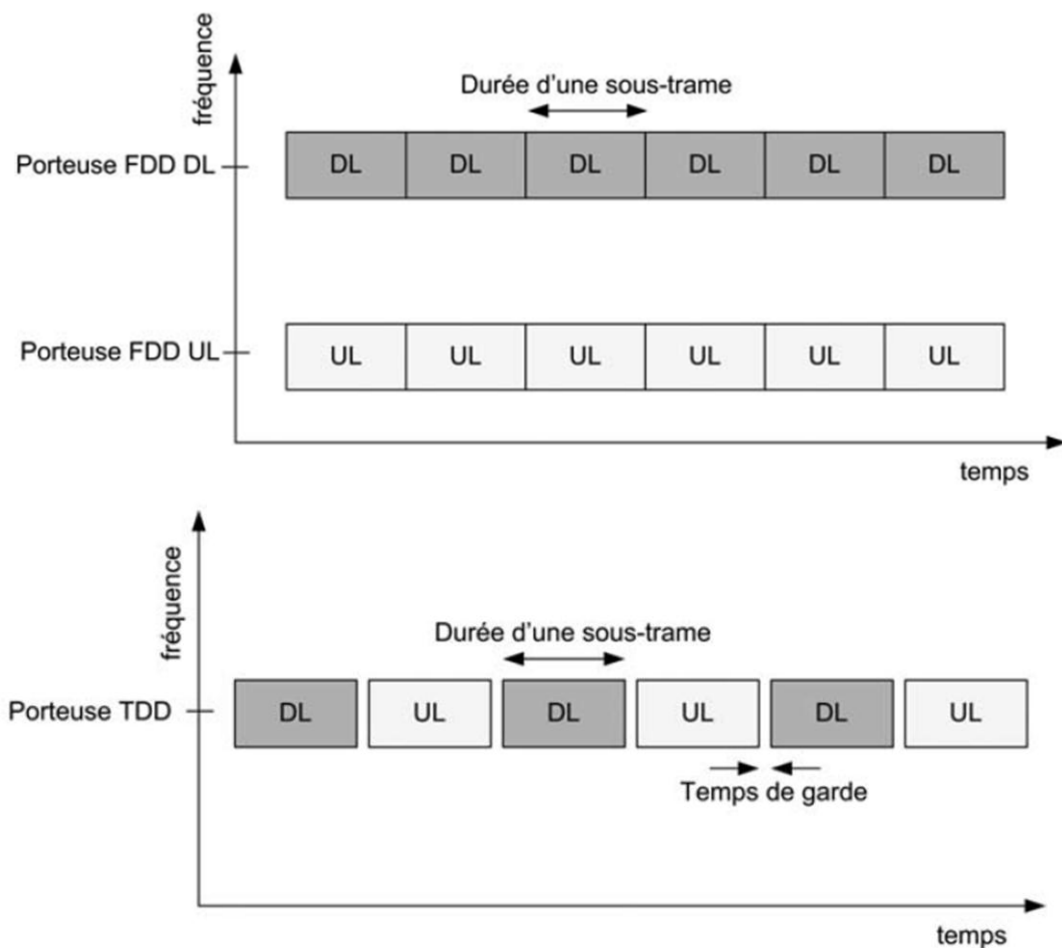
fréquence

Durée d'une sous-trame

Porteuse FDD DL

DL DL DL DL DL DL

Porteuse FDD UL

UL UL UL UL UL UL

temps

fréquence

Durée d'une sous-trame

Porteuse TDD

DL UL DL UL DL UL

Temps de garde

temps